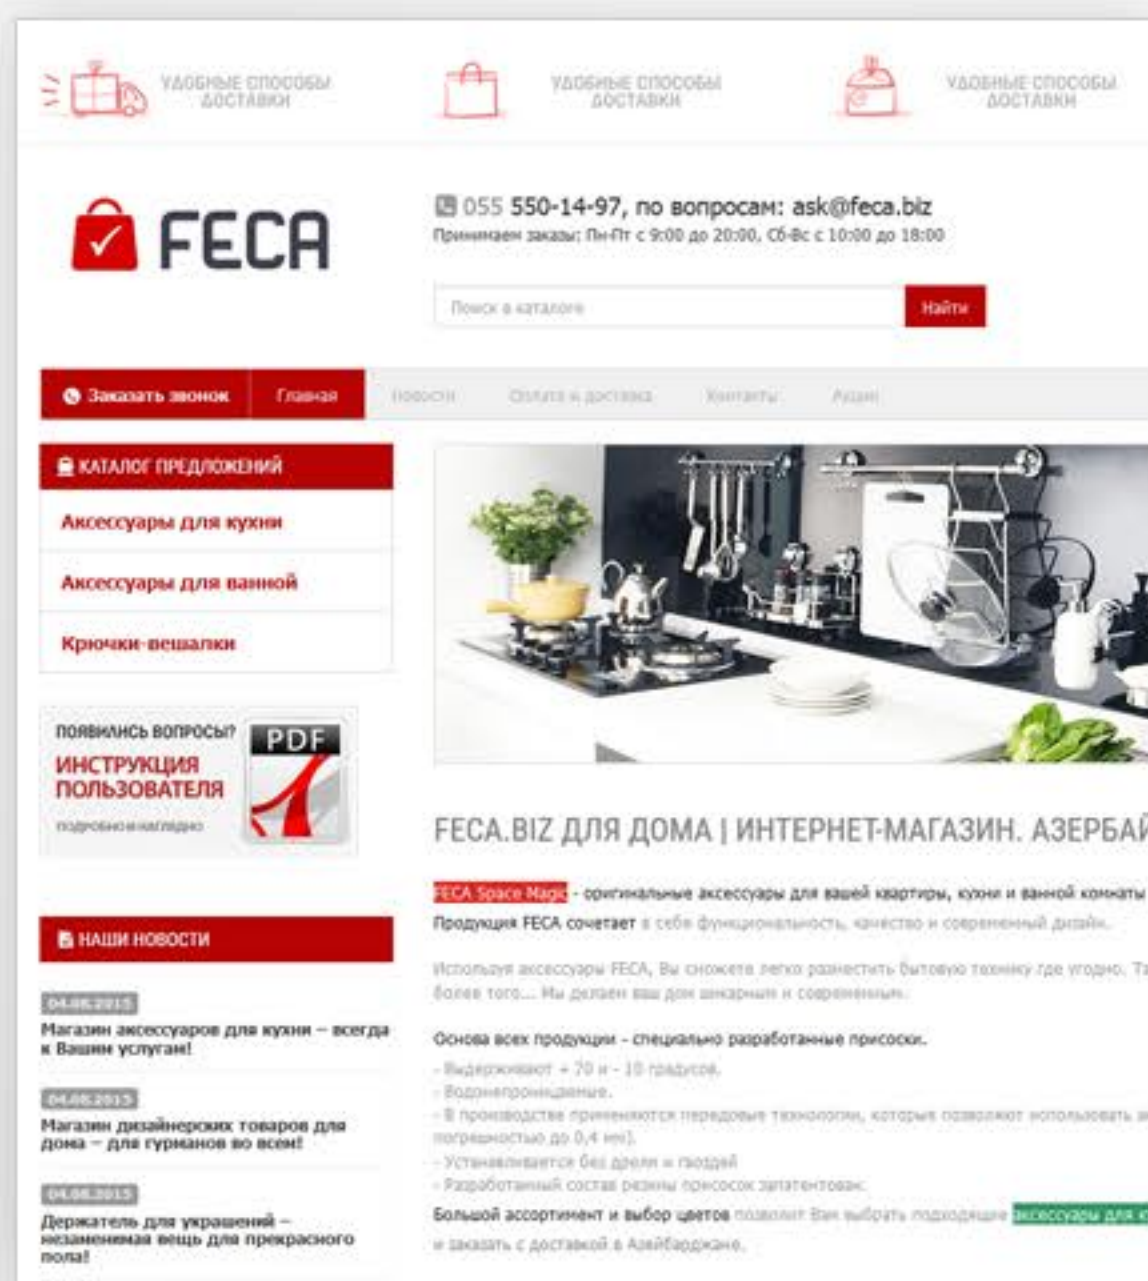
УДОБНЫЕ СПОСОБЫ ДОСТАВКИ

УДОБНЫЕ СПОСОБЫ ДОСТАВКИ

УДОБНЫЕ СПОСОБЫ ДОСТАВКИ

FECA

055 550-14-97, по вопросам: ask@feca.biz
Принимаем заказы: Пн-Пт с 9:00 до 20:00, Сб-Вс с 10:00 до 18:00

Поиск в каталоге | Найти

Заказать звонок | Главная | Новости | Оплата и доставка | Контакты | Акции

КАТАЛОГ ПРЕДЛОЖЕНИЙ
Аксессуары для кухни
Аксессуары для ванной
Крючки-вешалки

ПОЯВИЛИСЬ ВОПРОСЫ?
ИНСТРУКЦИЯ ПОЛЬЗОВАТЕЛЯ
подробно и наглядно
PDF

НАШИ НОВОСТИ

04.08.2015
Магазин аксессуаров для кухни – всегда к Вашим услугам!

04.08.2015
Магазин дизайнерских товаров для дома – для гурманов во всем!

04.08.2015
Держатель для украшений – незаменимая вещь для прекрасного пола!

FECA.BIZ ДЛЯ ДОМА | ИНТЕРНЕТ-МАГАЗИН. АЗЕРБА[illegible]

FECA Space Magic - оригинальные аксессуары для вашей квартиры, кухни и ванной комнаты
Продукция FECA сочетает в себе функциональность, качество и современный дизайн.

Используя аксессуары FECA, Вы сможете легко разместить бытовую технику где угодно. Т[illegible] более того... Мы делаем ваш дом шикарным и современным.

Основа всех продукции - специально разработанные присоски.
- Выдерживают + 70 и - 10 градусов.
- Водонепроницаемые.
- В производстве применяются передовые технологии, которые позволяют использовать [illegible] погрешностью до 0,4 мм).
- Устанавливается без дрели и гвоздей
- Разработанный состав резины присосок запатентован.
Большой ассортимент и выбор цветов позволит Вам выбрать подходящие аксессуары для к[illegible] и заказать с доставкой в Азейбарджане.